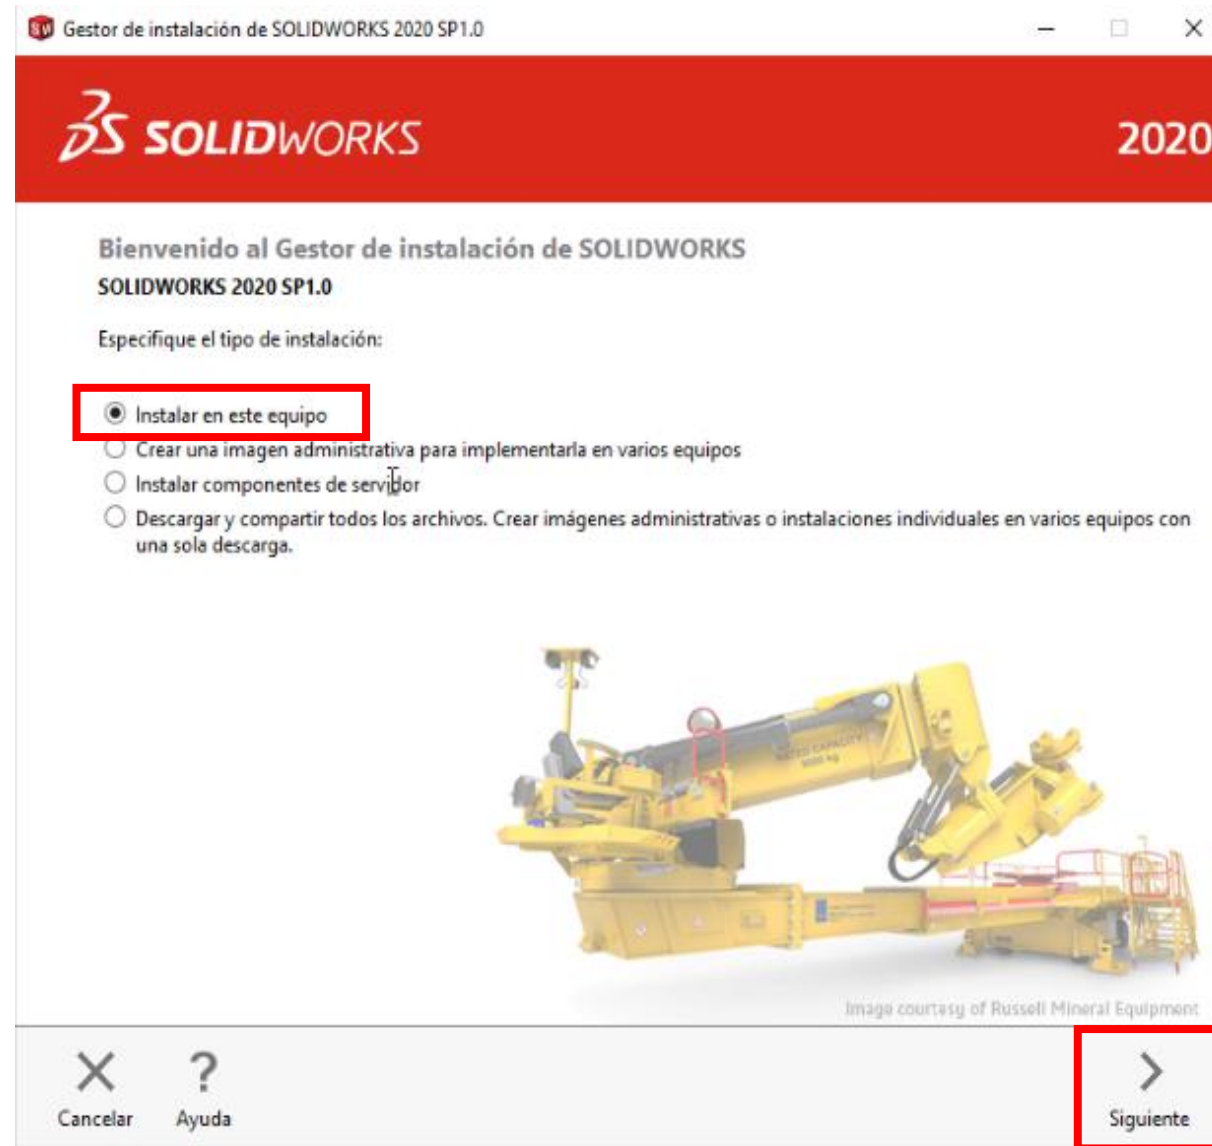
Gestor de instalación de SOLIDWORKS 2020 SP1.0

SOLIDWORKS

2020

Bienvenido al Gestor de instalación de SOLIDWORKS

SOLIDWORKS 2020 SP1.0

Especifique el tipo de instalación:

Instalar en este equipo

Crear una imagen administrativa para implementarla en varios equipos

Instalar componentes de servidor

Descargar y compartir todos los archivos. Crear imágenes administrativas o instalaciones individuales en varios equipos con una sola descarga.

Image courtesy of Russell Mineral Equipment

Cancelar

Ayuda

Siguiente